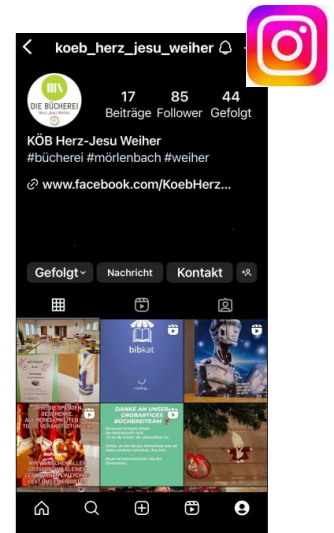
koeb_herz_jesu_weiher

DIE BÜCHEREI Herz-Jesu Weiher

17 Beiträge
85 Follower
44 Gefolgt

KÖB Herz-Jesu Weiher
#bücherei #mörlenbach #weiher

www.facebook.com/KoebHerz...

Gefolgt
Nachricht
Kontakt

bibkat

DANKE AN UNSER GROßARTIGES BÜCHEREITEAM

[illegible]